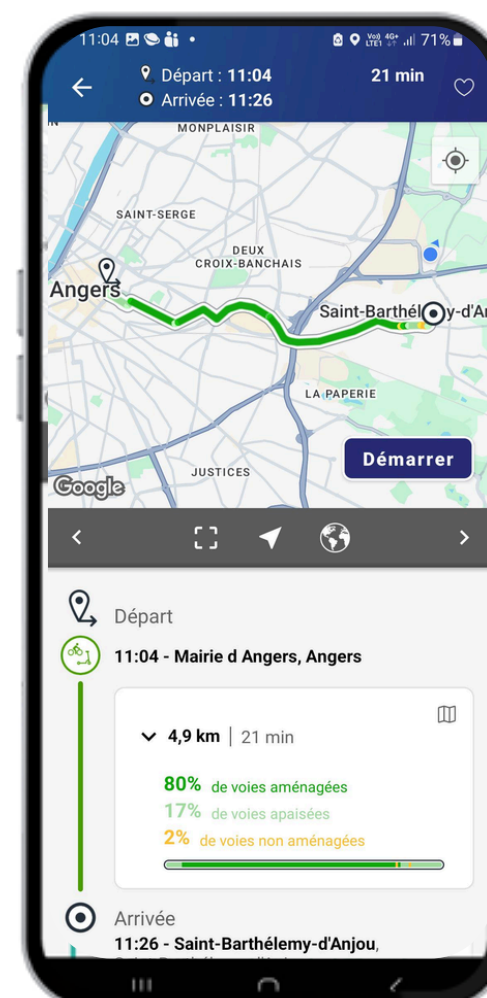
11:04 • Vo) 4G+ LTE1 71%

Départ : 11:04
Arrivée : 11:26
21 min

MONPLAISIR
SAINT-SERGE
DEUX CROIX-BANCHAIS
Angers
Saint-Barthél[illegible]y-d'An
LA PAPERIE
JUSTICES
Démarrer
Google

Départ
11:04 - Mairie d Angers, Angers

4,9 km | 21 min

80% de voies aménagées
17% de voies apaisées
2% de voies non aménagées

Arrivée
11:26 - Saint-Barthélemy-d'Anjou,